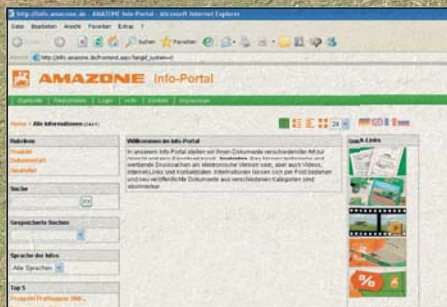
http://info.amazone.de - AMAZONE Info-Portal - Microsoft Internet Explorer

Datei Bearbeiten Ansicht Favoriten Extras ?

Suchen Favoriten

http://info.amazone.de/frontend.aspx?langid_system=0

AMAZONE Info-Portal

Startseite Merkzettel Login Hilfe Kontakt Impressum

Home / Alle Informationen (2441)

24

Rubriken
Produkt
Dokumentart
Neuheiten

Willkommen im Info-Portal

Im unserem Info-Portal stellen wir Ihnen Dokumente verschiedenster Art zur Ansicht und zum Download bereit. Beispielsweise: Bedienungsanleitungen, technische und werbende Druckschriften als elektronische Version sein, aber auch Videos, Internet-Links und Kontaktdaten. Informationen lassen sich per Post bestellen und neu veröffentlichte Dokumente aus verschiedenen Kategorien sind abonnierbar.

Quick-Links

Suche

Gespeicherte Suchen

Sprache der Infos
Alle Sprachen

Top 5
Prospekt Frühjahr 2008 ...

%